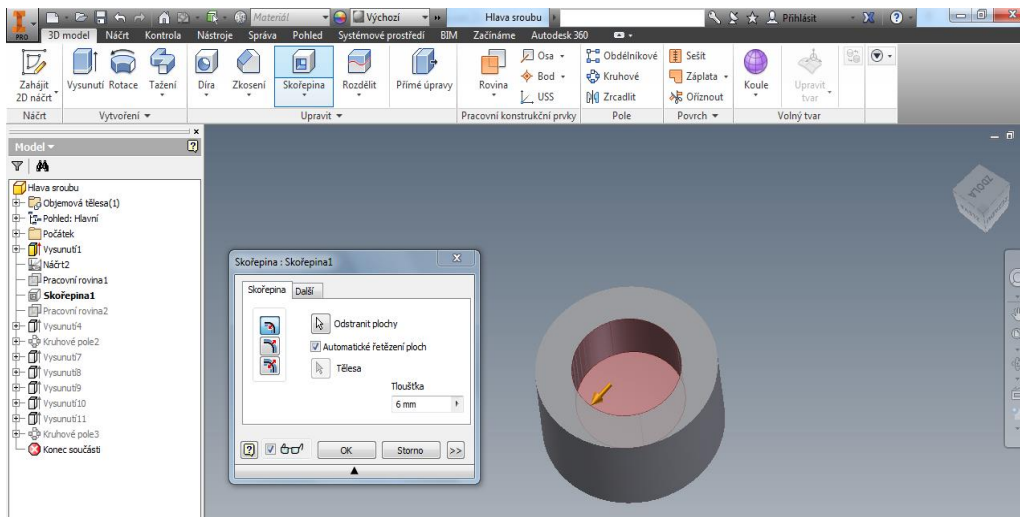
PRO Materiál Výchozí Hlava sroubu Přihlásit

3D model Náčrt Kontrola Nástroje Správa Pohled Systémové prostředí BIM Začínáme Autodesk 360

Zahájit 2D náčrt Vysunutí Rotace Tažení Díra Zkosení Skořepina Rozdělit Přímé úpravy Rovina Osa Bod USS Obdélníkové Kruhové Zrcadlit Sešít Záplata Oříznout Koule Upravit tvar

Náčrt Vytvoření Upravit Pracovní konstrukční prvky Pole Povrch Volný tvar

Model

Hlava sroubu
Objemová tělesa(1)
Pohled: Hlavní
Počátek
Vysunutí1
Náčrt2
Pracovní rovina1
Skořepina1
Pracovní rovina2
Vysunutí4
Kruhové pole2
Vysunutí7
Vysunutí8
Vysunutí9
Vysunutí10
Vysunutí11
Kruhové pole3
Konec součásti

Skořepina : Skořepina1

Skořepina Další

Odstranit plochy
Automatické řetězení ploch
Tělesa
Tloušťka
6 mm

OK Storno >>

ZPŘEDU